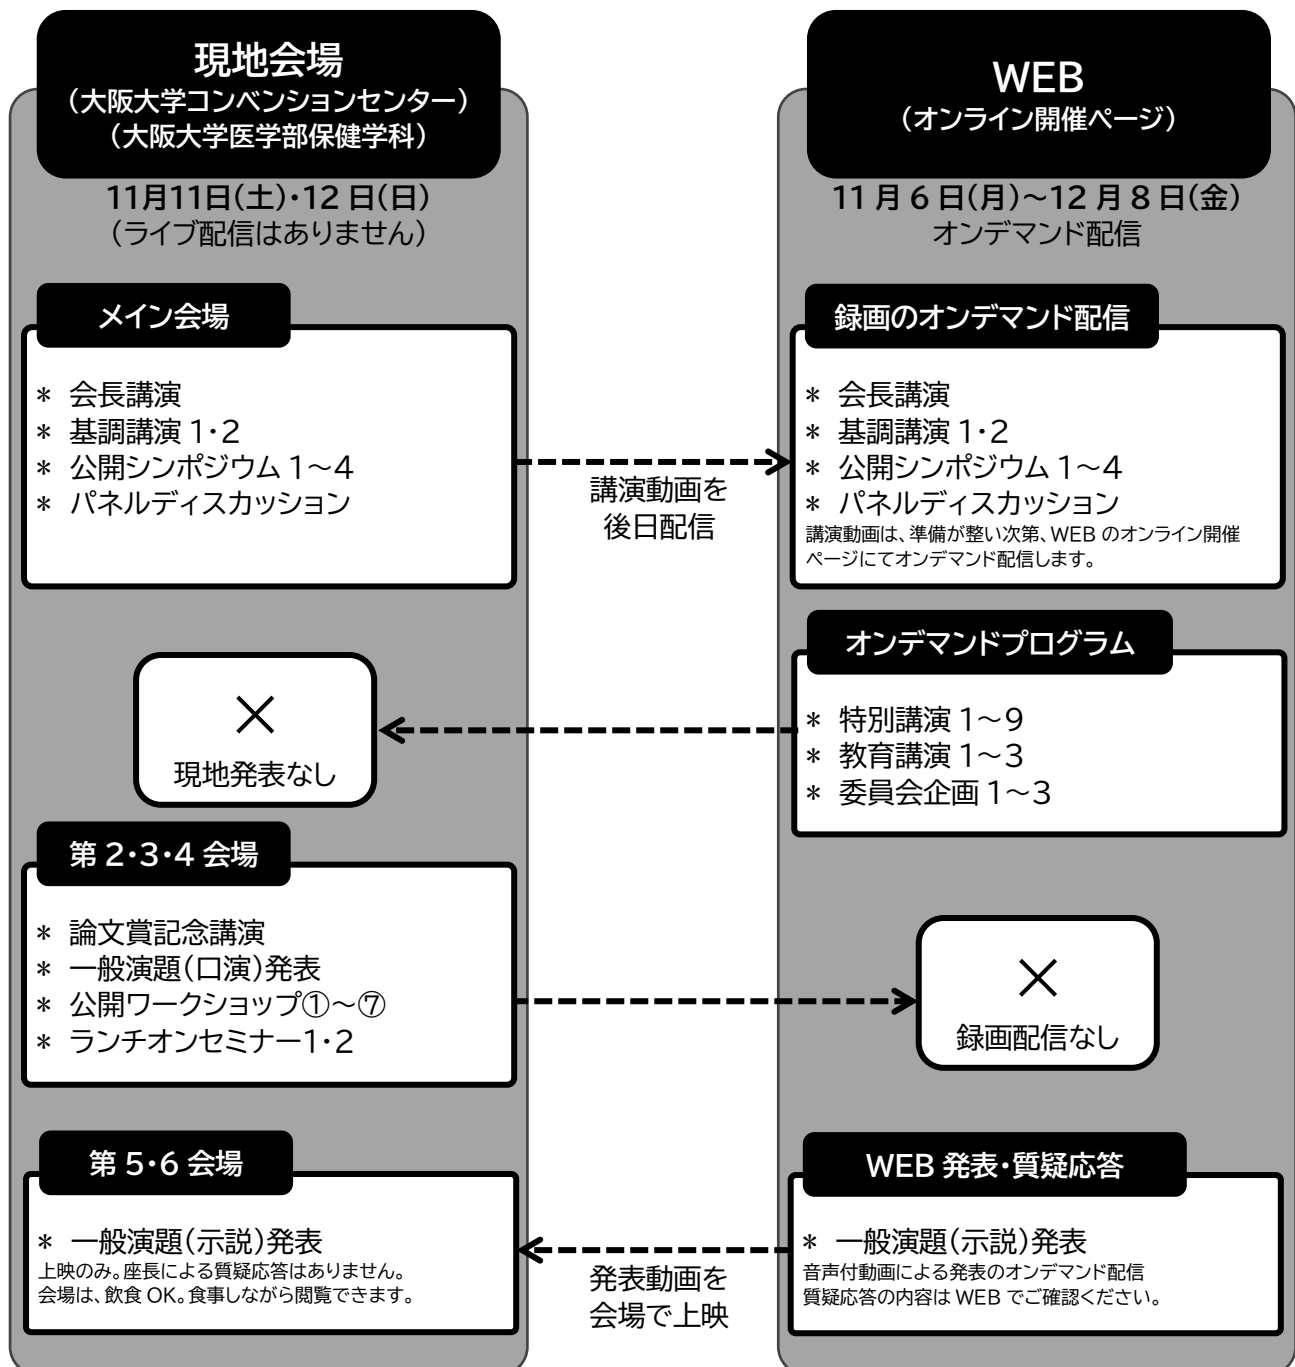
現地会場
（大阪大学コンベンションセンター）
（大阪大学医学部保健学科）

11月11日(土)・12 日(日)
（ライブ配信はありません）

メイン会場

＊ 会長講演
＊ 基調講演 1・2
＊ 公開シンポジウム 1～4
＊ パネルディスカッション

×
現地発表なし

第 2・3・4 会場

＊ 論文賞記念講演
＊ 一般演題(口演)発表
＊ 公開ワークショップ①～⑦
＊ ランチオンセミナー1・2

第 5・6 会場

＊ 一般演題(示説)発表
上映のみ。座長による質疑応答はありません。
会場は、飲食 OK。食事しながら閲覧できます。

WEB
（オンライン開催ページ）

11 月 6 日(月)～12 月 8 日(金)
オンデマンド配信

録画のオンデマンド配信

＊ 会長講演
＊ 基調講演 1・2
＊ 公開シンポジウム 1～4
＊ パネルディスカッション
講演動画は、準備が整い次第、WEB のオンライン開催ページにてオンデマンド配信します。

講演動画を
後日配信

オンデマンドプログラム

＊ 特別講演 1～9
＊ 教育講演 1～3
＊ 委員会企画 1～3

×
録画配信なし

WEB 発表・質疑応答

＊ 一般演題(示説)発表
音声付動画による発表のオンデマンド配信
質疑応答の内容は WEB でご確認ください。

発表動画を
会場で上映